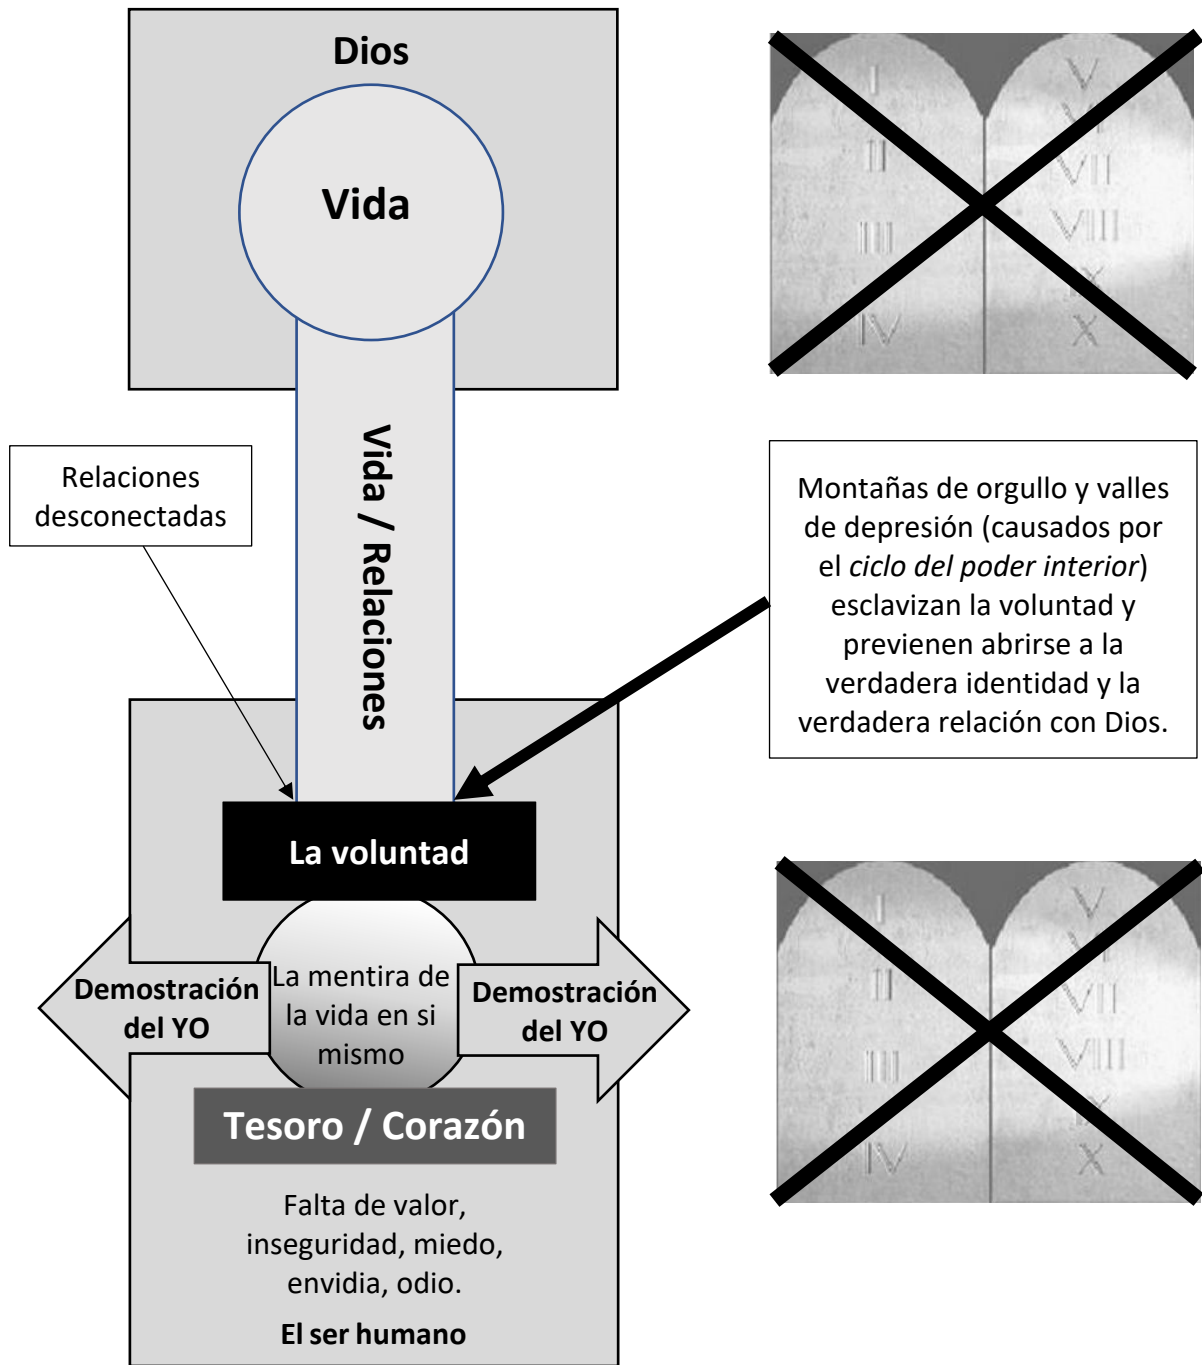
Dios

Vida

Vida / Relaciones

Relaciones desconectadas

Montañas de orgullo y valles de depresión (causados por el *ciclo del poder interior*) esclavizan la voluntad y previenen abrirse a la verdadera identidad y la verdadera relación con Dios.

I II III IV V VI VII VIII IX X

La voluntad

Demostración del YO

La mentira de la vida en si mismo

Demostración del YO

Tesoro / Corazón

Falta de valor, inseguridad, miedo, envidia, odio.

El ser humano

I II III IV V VI VII VIII IX X